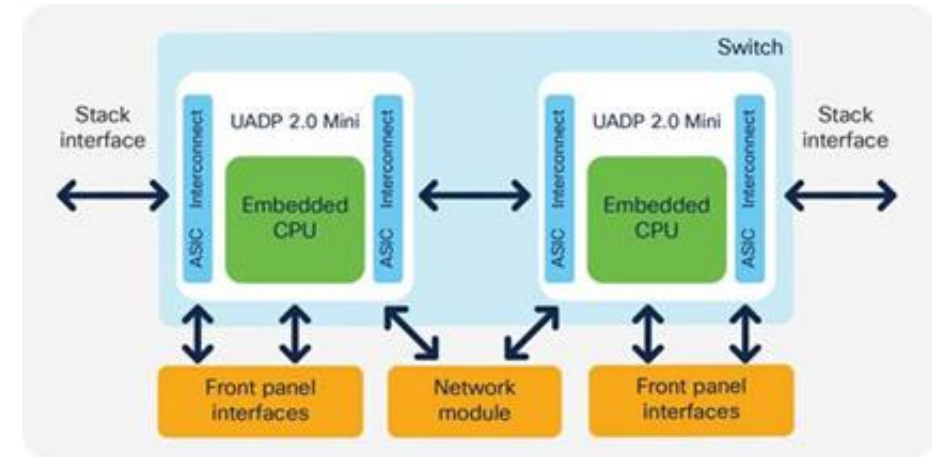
Switch

Stack interface

ASIC Interconnect

UADP 2.0 Mini

Embedded CPU

ASIC Interconnect

ASIC Interconnect

UADP 2.0 Mini

Embedded CPU

ASIC Interconnect

Stack interface

Front panel interfaces

Network module

Front panel interfaces